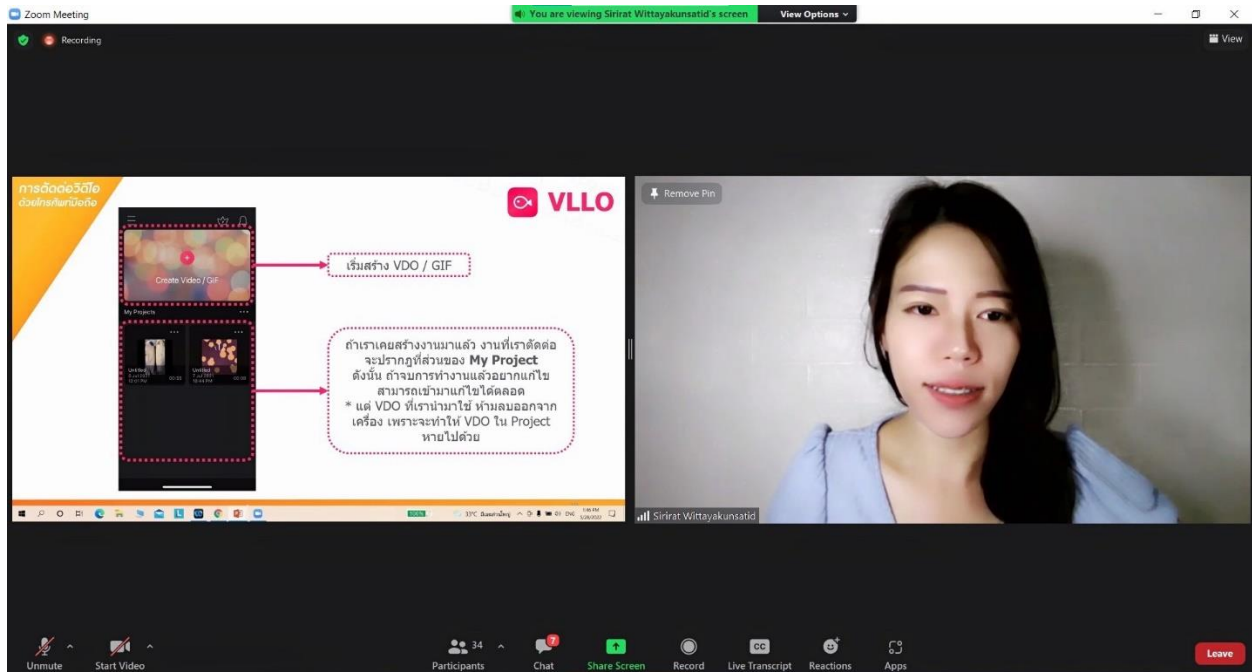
Zoom Meeting

You are viewing Sirirat Wittayakunsatid's screen View Options

Recording

View

การตัดต่อวิดีโอ ด้วยโทรศัพท์มือถือ

VLLO

Create Video / GIF

My Projects

Untitled 00:20

Untitled 00:08

เริ่มสร้าง VDO / GIF

ถ้าเราเคยสร้างงานมาแล้ว งานที่เราตัดต่อจะปรากฎที่ส่วนของ **My Project** ดังนั้น ถ้าจบการทำงานแล้วอยากแก้ไข สามารถเข้ามาแก้ไขได้ตลอด * แต่ VDO ที่เรานำมาใช้ ห้ามลบออกจากเครื่อง เพราะจะทำให้ VDO ใน Project หายไปด้วย

Remove Pin

Sirirat Wittayakunsatid

Unmute Start Video 34 Participants 7 Chat Share Screen Record CC Live Transcript Reactions Apps Leave